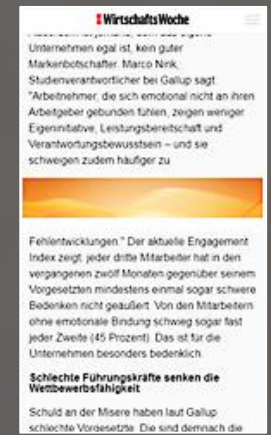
WirtschaftsWoche

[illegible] Unternehmen egal ist, kein guter Markenbotschafter. Marco Nink, Studienverantwortlicher bei Gallup sagt: "Arbeitnehmer, die sich emotional nicht an ihren Arbeitgeber gebunden fühlen, zeigen weniger Eigeninitiative, Leistungsbereitschaft und Verantwortungsbewusstsein – und sie schweigen zudem häufiger zu

Fehlentwicklungen." Der aktuelle Engagement Index zeigt: jeder dritte Mitarbeiter hat in den vergangenen zwölf Monaten gegenüber seinem Vorgesetzten mindestens einmal sogar schwere Bedenken nicht geäußert. Von den Mitarbeitern ohne emotionale Bindung schwieg sogar fast jeder Zweite (45 Prozent). Das ist für die Unternehmen besonders bedenklich.

Schlechte Führungskräfte senken die Wettbewerbsfähigkeit

Schuld an der Misere haben laut Gallup schlechte Vorgesetzte. Die sind demnach die